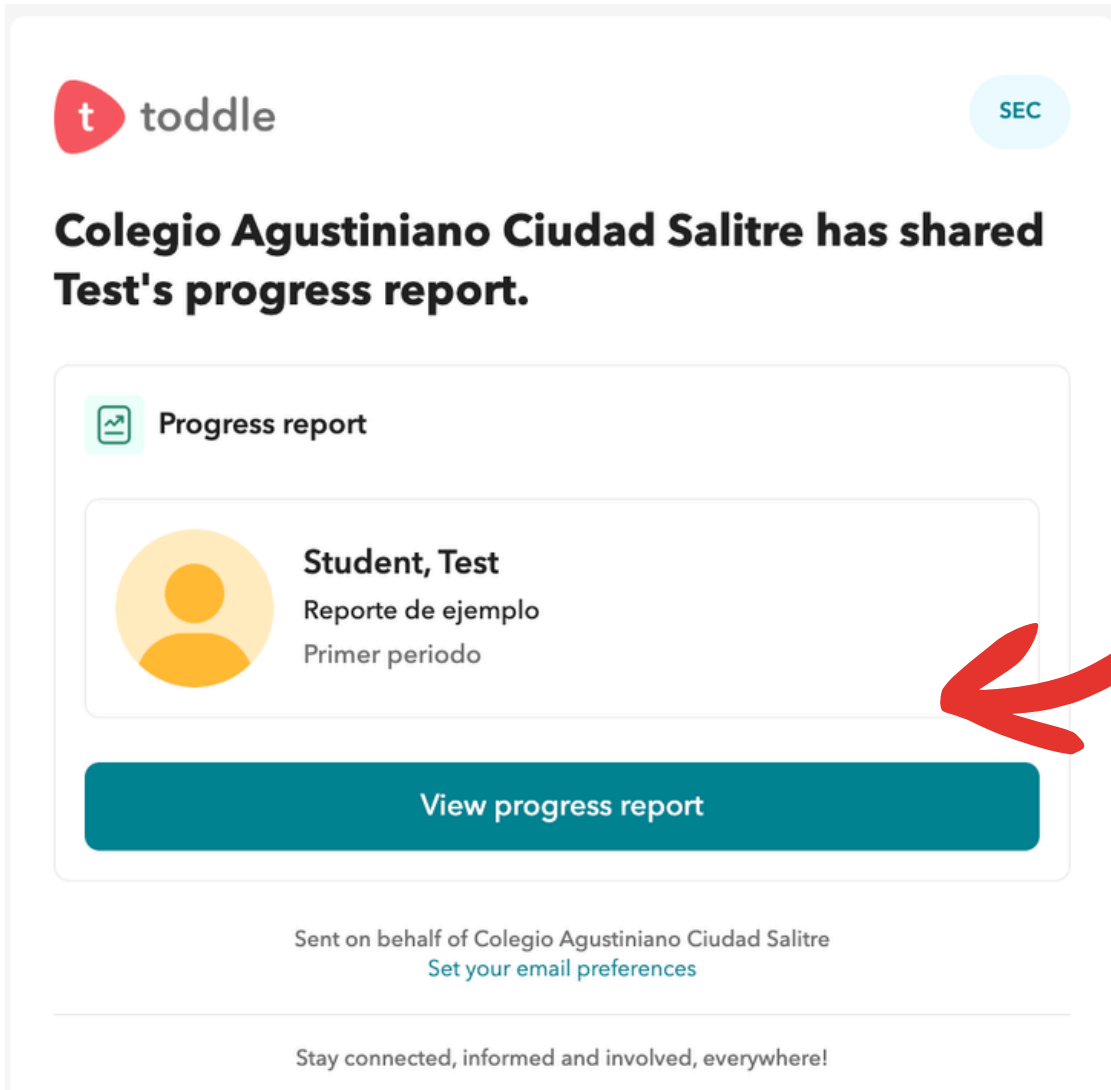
t toddle

SEC

Colegio Agustiniano Ciudad Salitre has shared Test's progress report.

Progress report

Student, Test
Reporte de ejemplo
Primer periodo

View progress report

Sent on behalf of Colegio Agustiniano Ciudad Salitre
Set your email preferences

Stay connected, informed and involved, everywhere!